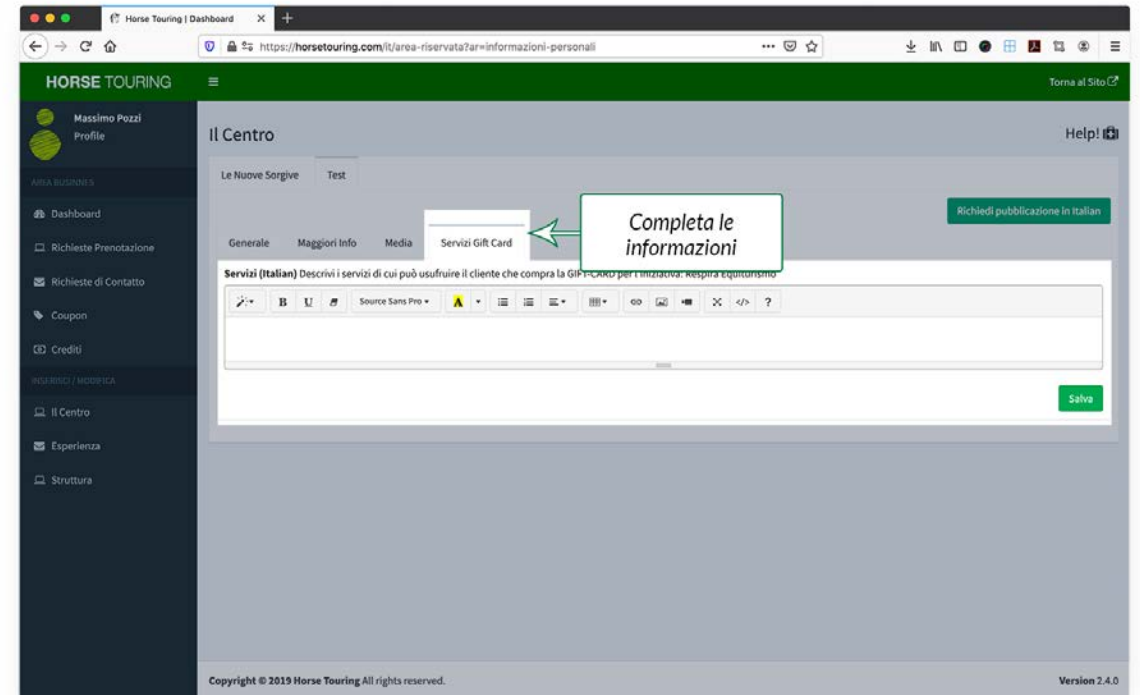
Horse Touring | Dashboard

https://horsetouring.com/it/area-riservata?ar=informazioni-personali

HORSE TOURING

Torna al Sito

Massimo Pozzi
Profile

AREA BUSINESS

Dashboard

Richieste Prenotazione

Richieste di Contatto

Coupon

Crediti

INSERISCI / MODIFICA

Il Centro

Esperienza

Struttura

Il Centro

Help!

Le Nuove Sorgive

Test

Richiedi pubblicazione in Italian

Generale

Maggiori Info

Media

Servizi Gift Card

Completa le informazioni

Servizi (Italian) Descrivi i servizi di cui può usufruire il cliente che compra la GIFT-CARD per l'iniziativa: Respira Equiturismo

B U Source Sans Pro A ?

Salva

Copyright © 2019 Horse Touring All rights reserved.

Version 2.4.0